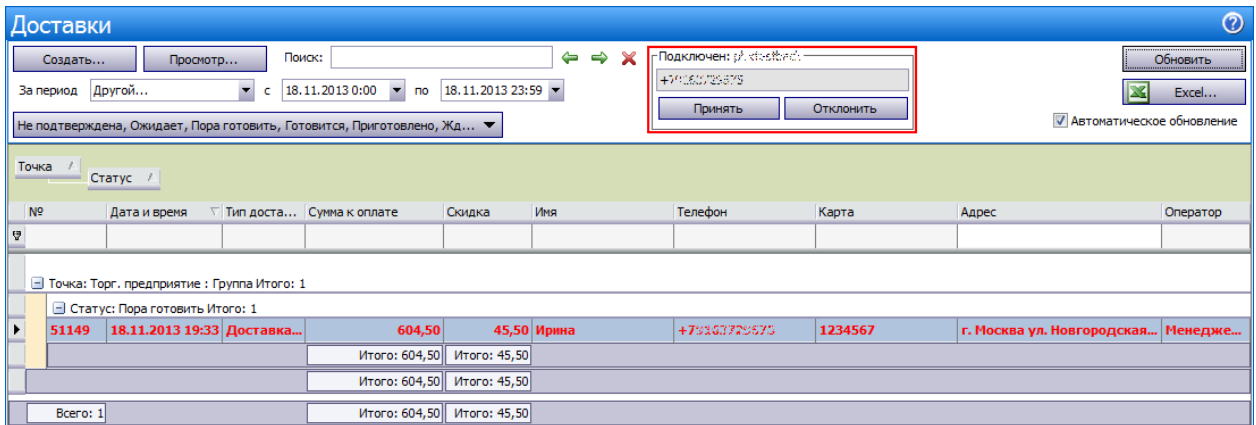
Доставки

Создать... Просмотр... Поиск:

За период Другой... с 18.11.2013 0:00 по 18.11.2013 23:59

Не подтверждена, Ожидает, Пора готовить, Готовится, Приготовлено, Жд...

Подключен: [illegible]
+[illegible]
Принять Отклонить

Обновить
Excel...
Автоматическое обновление

Точка
Статус

| № | Дата и время | Тип доста... | Сумма к оплате | Скидка | Имя | Телефон | Карта | Адрес | Оператор |
|---|---|---|---|---|---|---|---|---|---|

Точка: Торг. предприятие : Группа Итого: 1
Статус: Пора готовить Итого: 1

| 51149 | 18.11.2013 19:33 | Доставка... | 604,50 | 45,50 | Ирина | +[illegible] | 1234567 | г. Москва ул. Новгородская... | Менедже... |
|---|---|---|---|---|---|---|---|---|---|
| | | | Итого: 604,50 | Итого: 45,50 | | | | | |
| | | | Итого: 604,50 | Итого: 45,50 | | | | | |
| Всего: 1 | | | Итого: 604,50 | Итого: 45,50 | | | | | |